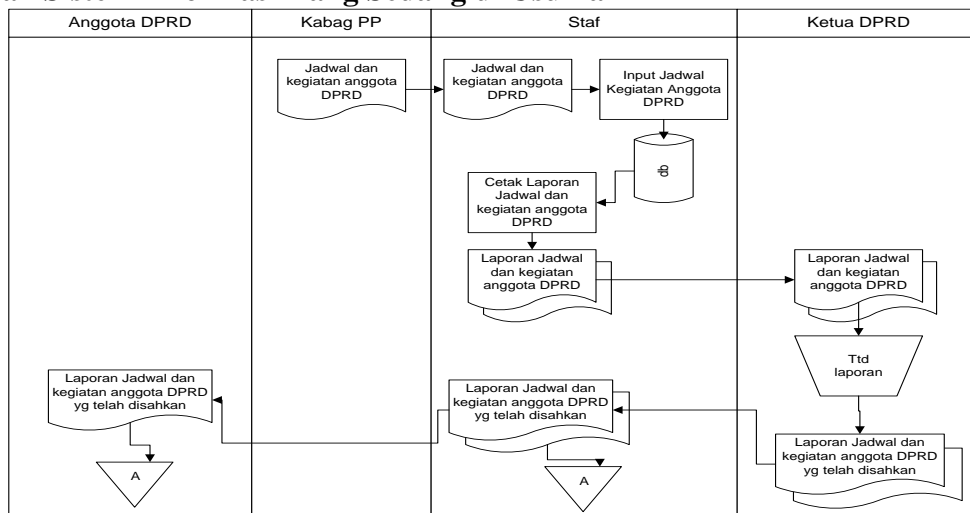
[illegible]

| Anggota DPRD | Kabag PP | Staf | Ketua DPRD |
|---|---|---|---|

Jadwal dan kegiatan anggota DPRD

Jadwal dan kegiatan anggota DPRD

Input Jadwal Kegiatan Anggota DPRD

db

Cetak Laporan Jadwal dan kegiatan anggota DPRD

Laporan Jadwal dan kegiatan anggota DPRD

Laporan Jadwal dan kegiatan anggota DPRD

Ttd laporan

Laporan Jadwal dan kegiatan anggota DPRD yg telah disahkan

Laporan Jadwal dan kegiatan anggota DPRD yg telah disahkan

Laporan Jadwal dan kegiatan anggota DPRD yg telah disahkan

A

A